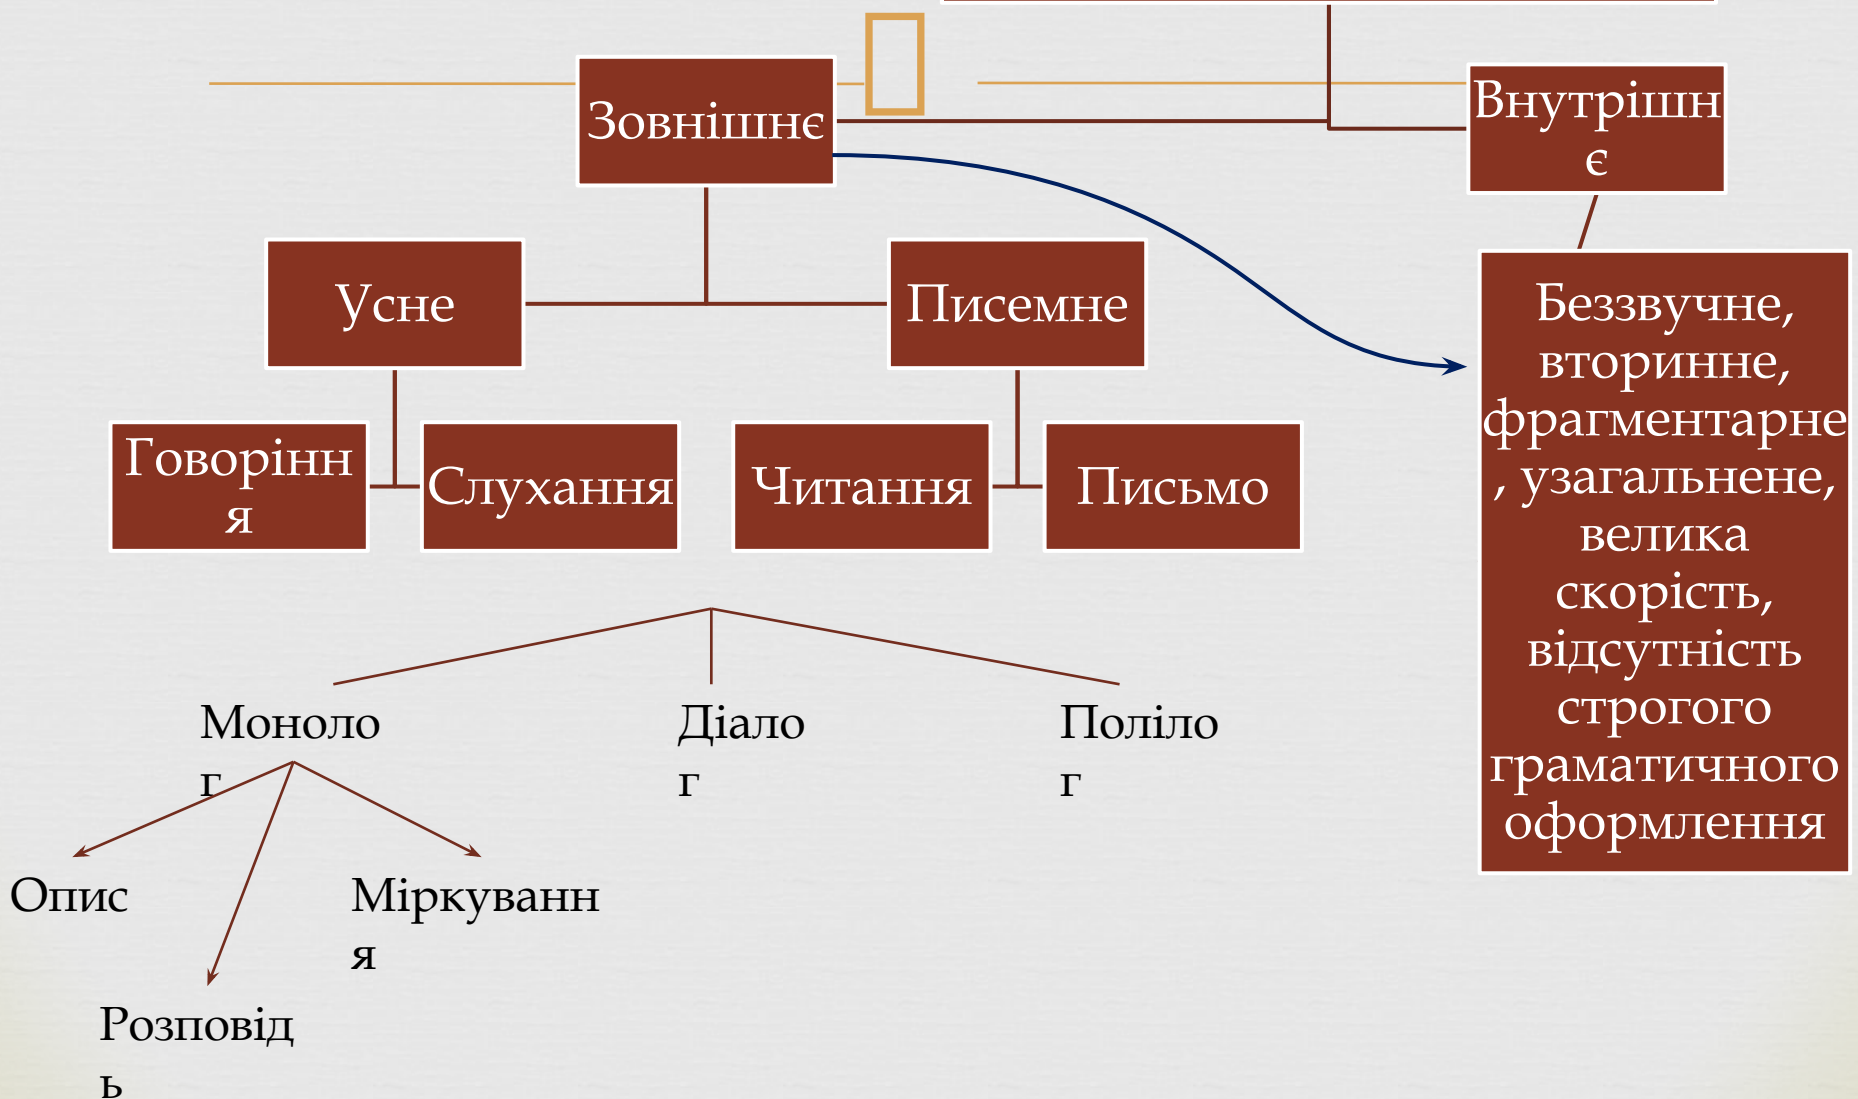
Зовнішнє

Внутрішнє

Усне

Писемне

Говоріння

Слухання

Читання

Письмо

Беззвучне, вторинне, фрагментарне, узагальнене, велика скорість, відсутність строгого граматичного оформлення

Монолог

Діалог

Полілог

Опис

Розповідь

Міркування